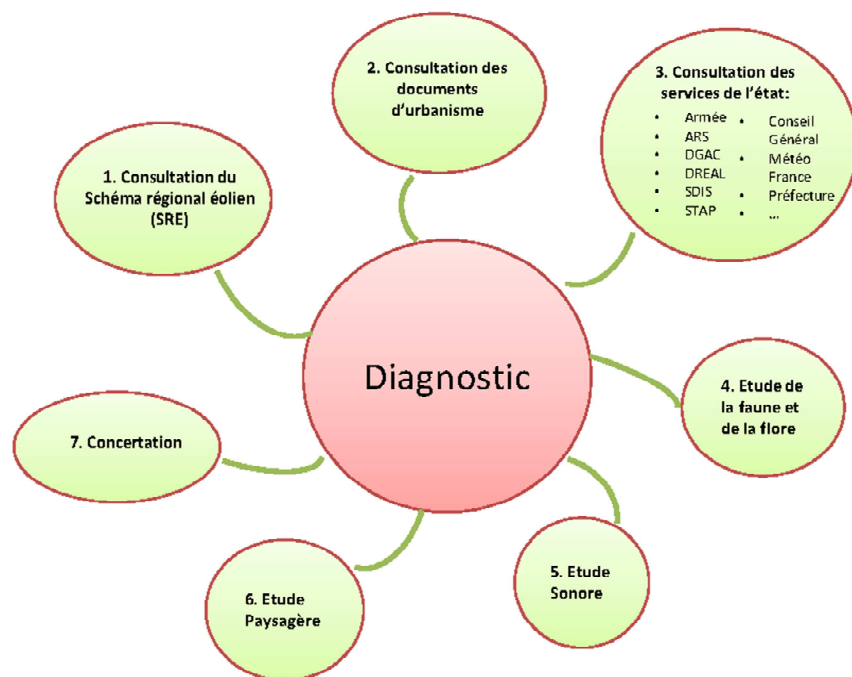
2. Consultation des documents d'urbanisme

3. Consultation des services de l'état:
- Armée
- ARS
- DGAC
- DREAL
- SDIS
- STAP
- Conseil Général
- Météo France
- Préfecture
- ...

1. Consultation du Schéma régional éolien (SRE)

Diagnostic

4. Etude de la faune et de la flore

7. Concertation

5. Etude Sonore

6. Etude Paysagère